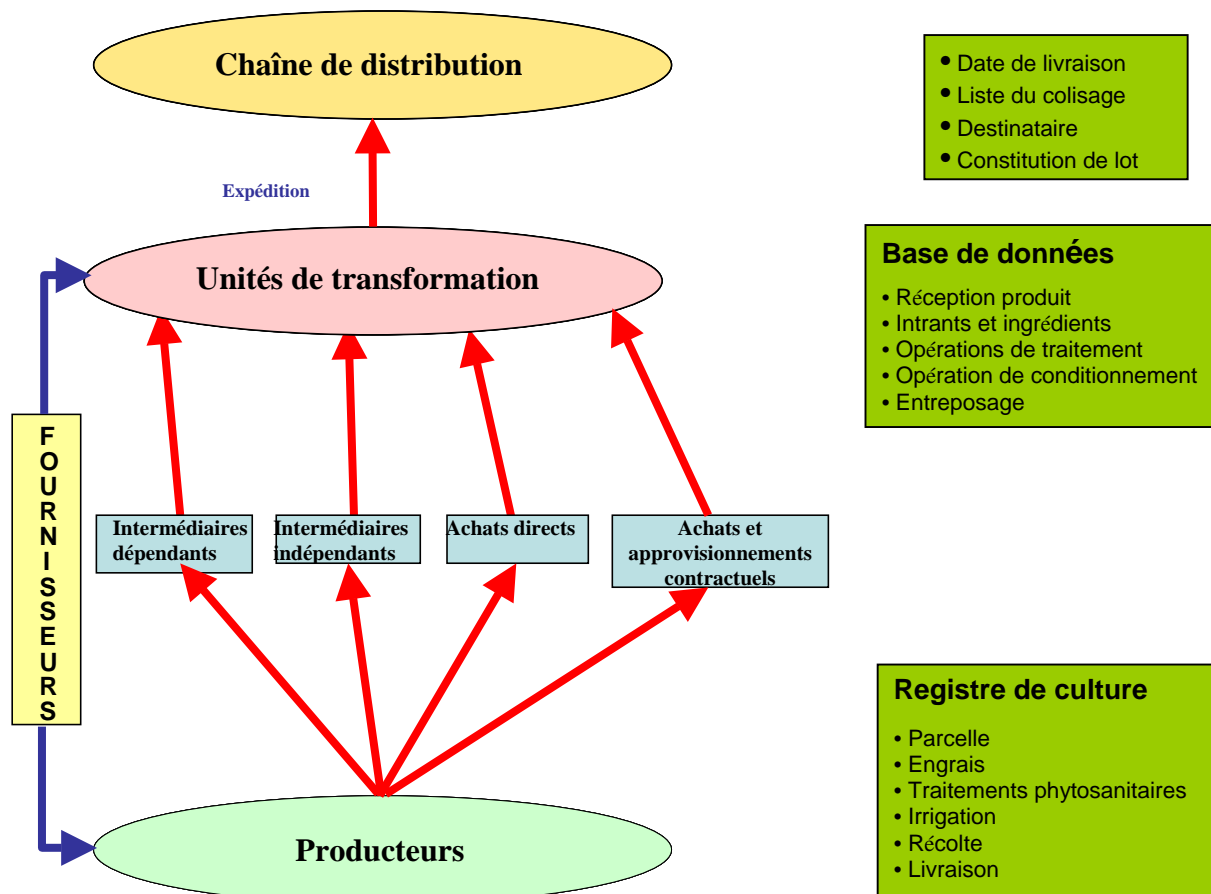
Chaîne de distribution

Expédition

Unités de transformation

FOURNISSEURS

Intermédiaires dépendants

Intermédiaires indépendants

Achats directs

Achats et approvisionnements contractuels

Producteurs

• Date de livraison
• Liste du colisage
• Destinataire
• Constitution de lot

Base de données

• Réception produit
• Intrants et ingrédients
• Opérations de traitement
• Opération de conditionnement
• Entreposage

Registre de culture

• Parcelle
• Engrais
• Traitements phytosanitaires
• Irrigation
• Récolte
• Livraison